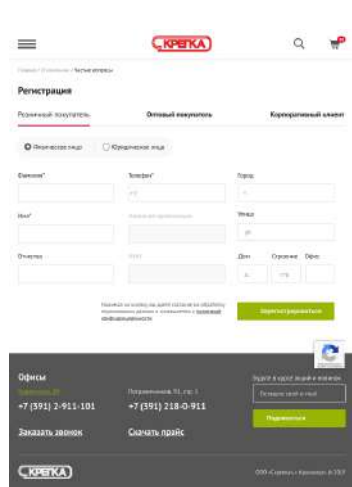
КРЕПКА

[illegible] / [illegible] / Частые вопросы

Регистрация

Розничный покупатель

Оптовый покупатель

Корпоративный клиент

Физическое лицо

Юридическое лицо

Фамилия*

Телефон*

Город

Имя*

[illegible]

Улица

Отчество

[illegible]

Дом

Строение

Офис

Нажимая на кнопку, вы даете согласие на обработку персональных данных в соответствии с политикой конфиденциальности

Зарегистрироваться

Офисы

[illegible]

+7 (391) 2-911-101

Пограничников 91, стр. 1

+7 (391) 218-0-911

Будьте в курсе акций и новинок

Ваш e-mail

Подписаться

Заказать звонок

Скачать прайс

КРЕПКА

ООО «Крепка» г. Красноярск © 2017